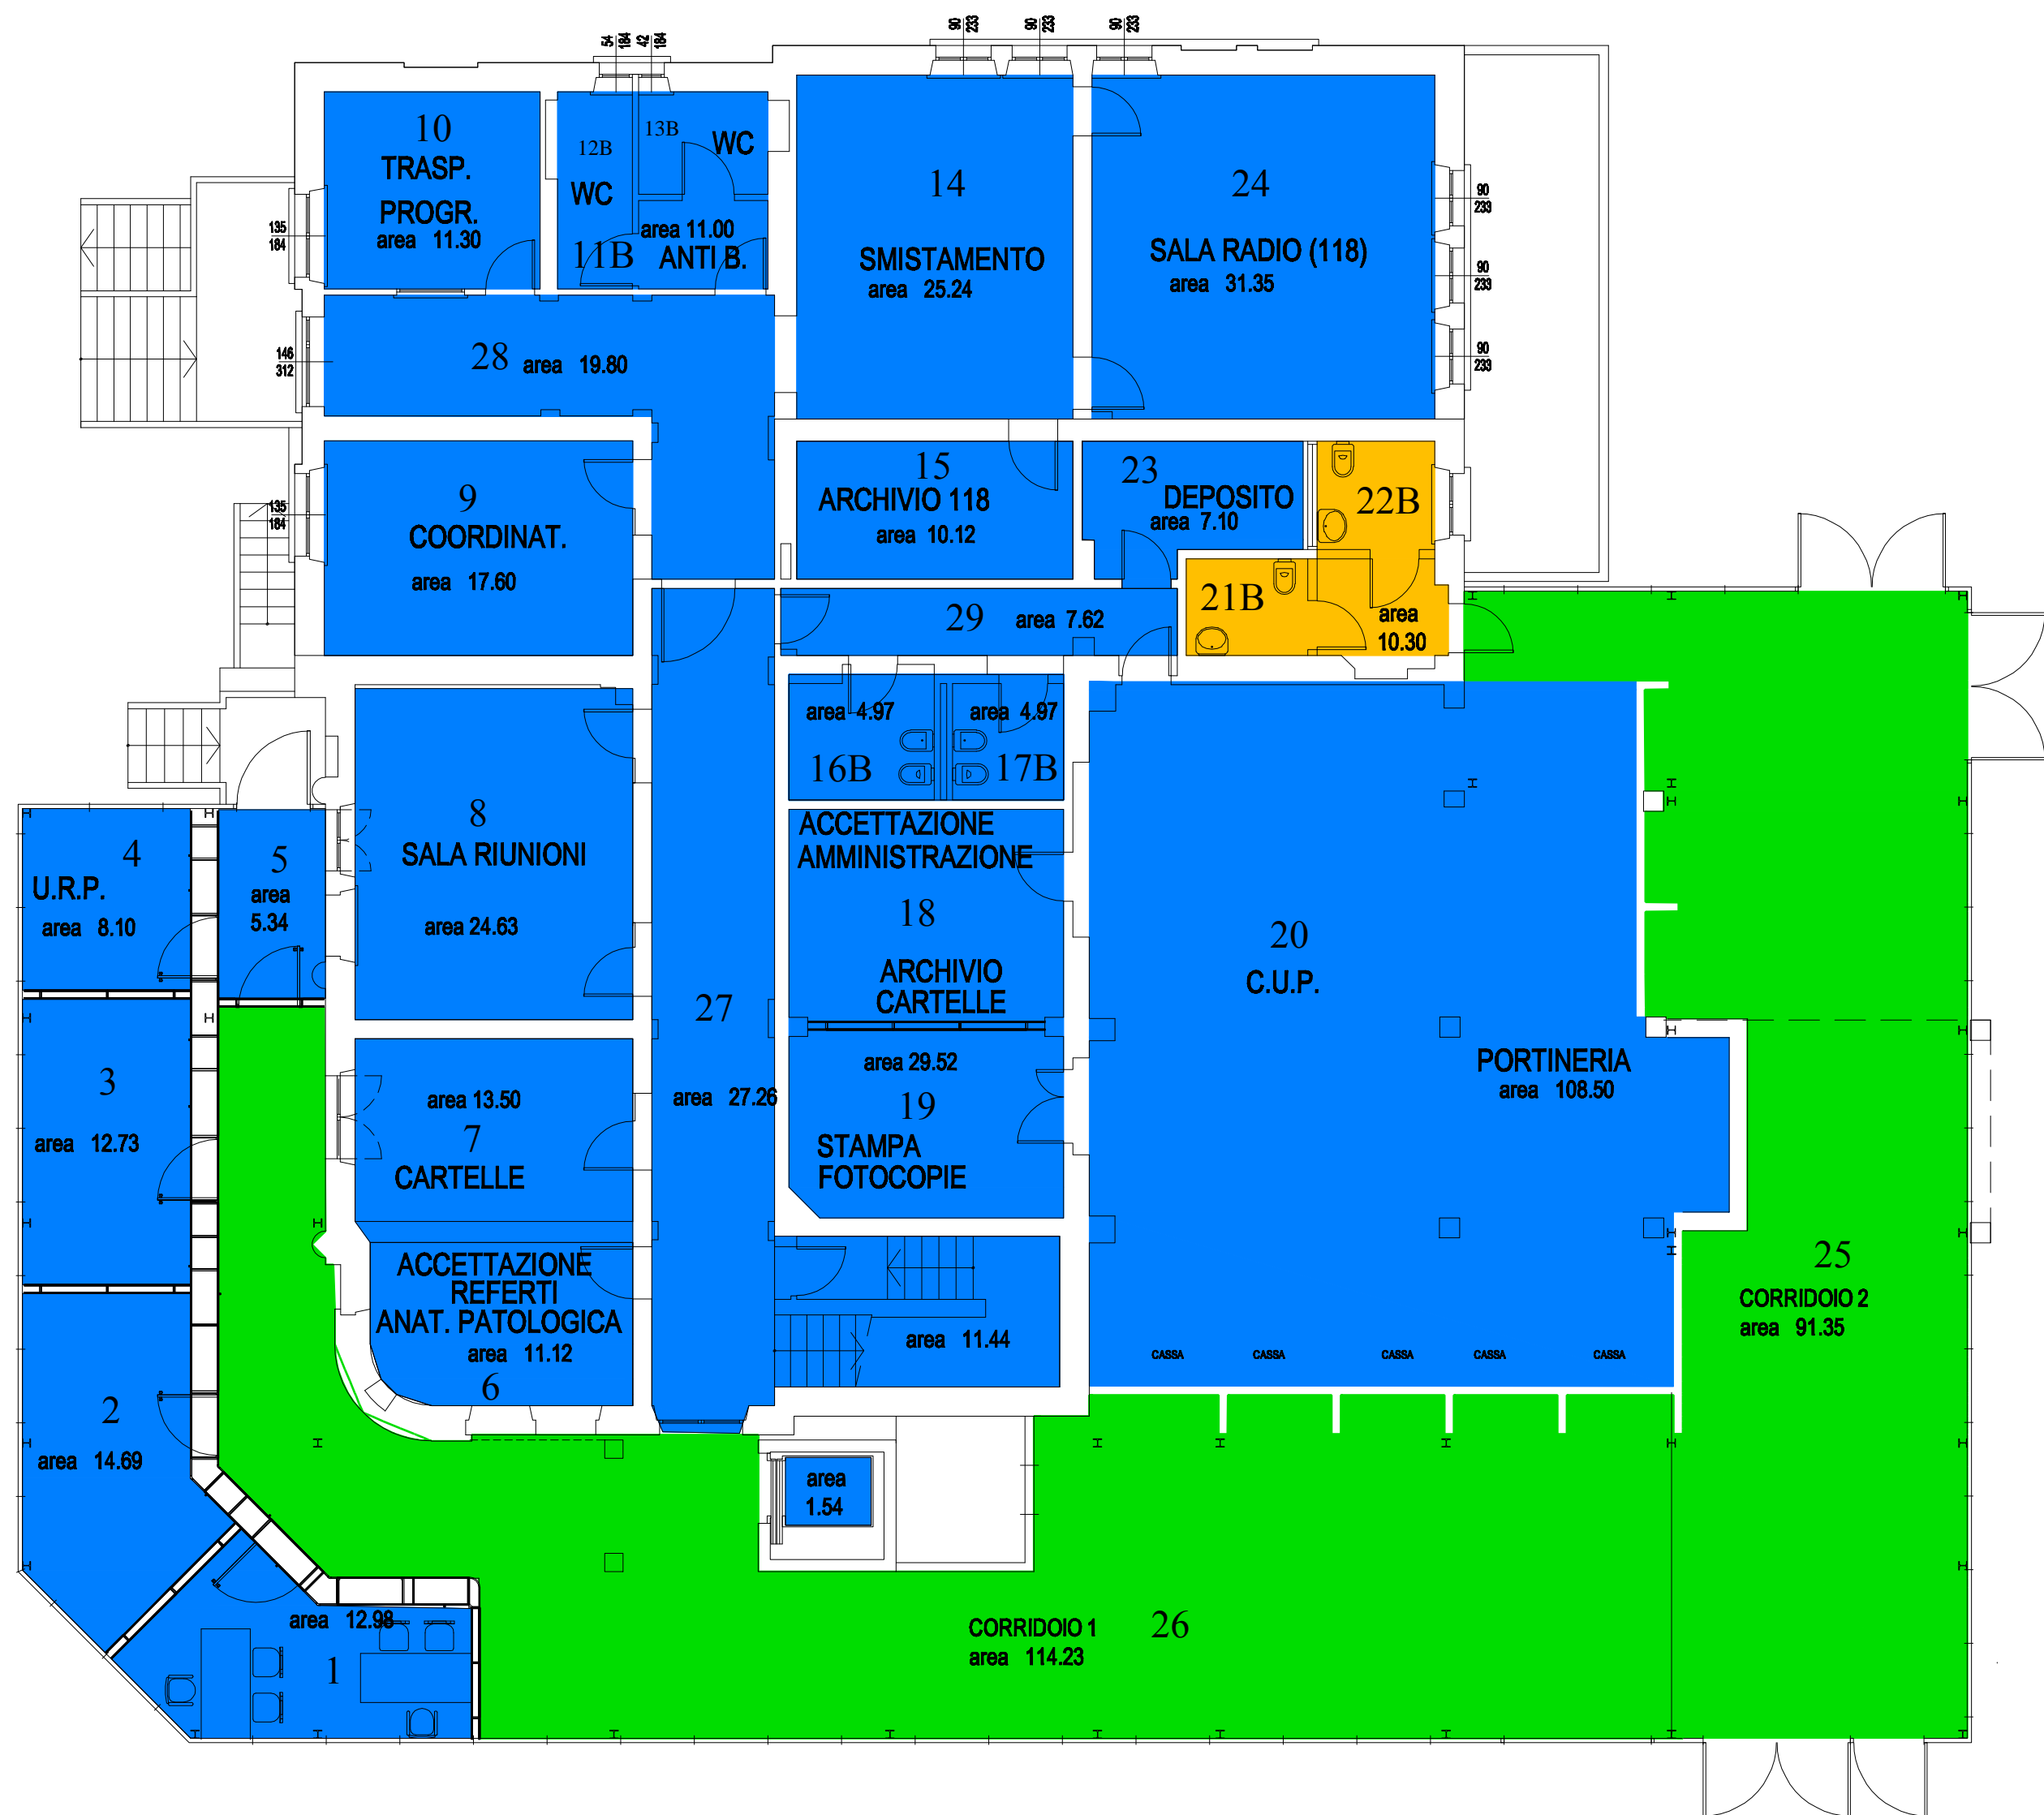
54 184 42 184

90 233 90 233 90 233

10
TRASP.
PROGR.
area 11.30

12B
WC

13B
WC

area 11.00
11B ANTI B.

14
SMISTAMENTO
area 25.24

24
SALA RADIO (118)
area 31.35

90 233
90 233
90 233

135 184

146 312

28 area 19.80

135 184

9
COORDINAT.
area 17.60

15
ARCHIVIO 118
area 10.12

23
DEPOSITO
area 7.10

22B

21B

area 10.30

29 area 7.62

area 4.97
16B

area 4.97
17B

8
SALA RIUNIONI
area 24.63

4
U.R.P.
area 8.10

5
area 5.34

ACCETTAZIONE
AMMINISTRAZIONE
18
ARCHIVIO
CARTELLE

20
C.U.P.

27
area 27.26

3
area 12.73

area 13.50
7
CARTELLE

area 29.52
19
STAMPA
FOTOCOPIE

PORTINERIA
area 108.50

ACCETTAZIONE
REFERTI
ANAT. PATOLOGICA
area 11.12
6

area 11.44

CASSA CASSA CASSA CASSA CASSA

25
CORRIDOIO 2
area 91.35

2
area 14.69

area 1.54

area 12.98
1

CORRIDOIO 1
area 114.23
26